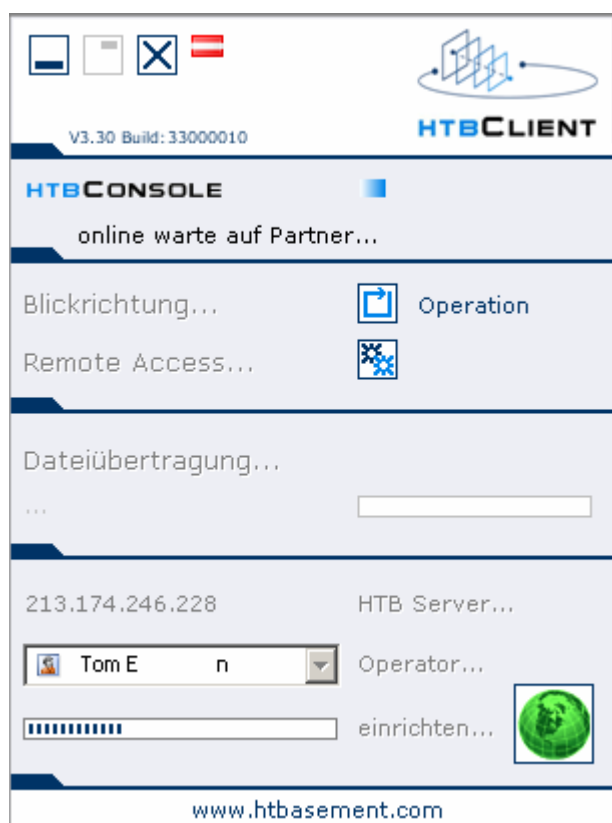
V3.30 Build: 33000010

HTBCLIENT

HTBCONSOLE

online warte auf Partner...

Blickrichtung...

Operation

Remote Access...

Dateiübertragung...

...

213.174.246.228

HTB Server...

Tom E n

Operator...

einrichten...

www.htbasement.com